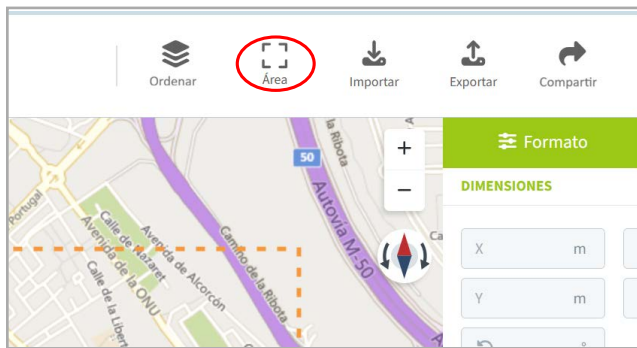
Ordenar
Área
Importar
Exportar
Compartir

+
−
50
Autovía M-50
la Ribota
Camino de la Ribota
Portugal
Calle de Nazaret
Avenida de la ONU
Avenida de Alcorcón
Calle de la Liber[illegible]

Formato
DIMENSIONES
X
m
Y
m
°